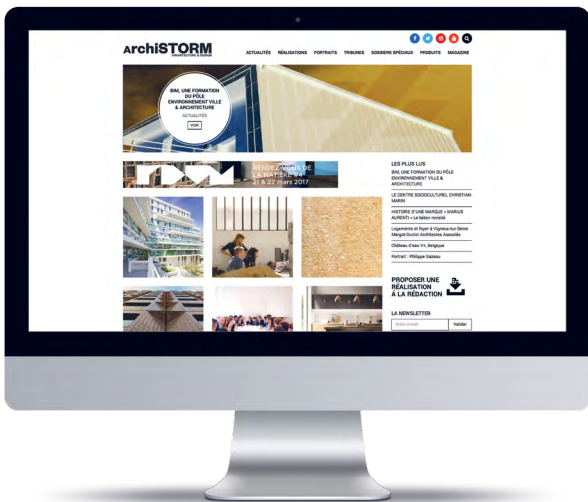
archiSTORM
ARCHITECTURE & DESIGN

ACTUALITÉS RÉALISATIONS PORTRAITS TRIBUNES DOSSIERS SPÉCIAUX PRODUITS MAGAZINE

BIM, UNE FORMATION DU PÔLE ENVIRONNEMENT VILLE & ARCHITECTURE
ACTUALITÉS
VOIR

RENDEZ-VOUS DE LA MATIÈRE #4
21 & 22 mars 2017

LES PLUS LUS
BIM, UNE FORMATION DU PÔLE ENVIRONNEMENT VILLE & ARCHITECTURE
LE CENTRE SOCIOCULTUREL CHRISTIAN MARIN
HISTOIRE D'UNE MARQUE « MARIUS AURENTI » Le béton revisité
Logements et foyer à Vigneux-sur-Seine Margot-Duclot Architectes Associés
Château d'eau V+, Belgique
Portrait : Philippe Daizeau

PROPOSER UNE RÉALISATION À LA RÉDACTION

LA NEWSLETTER
Votre email
Valider